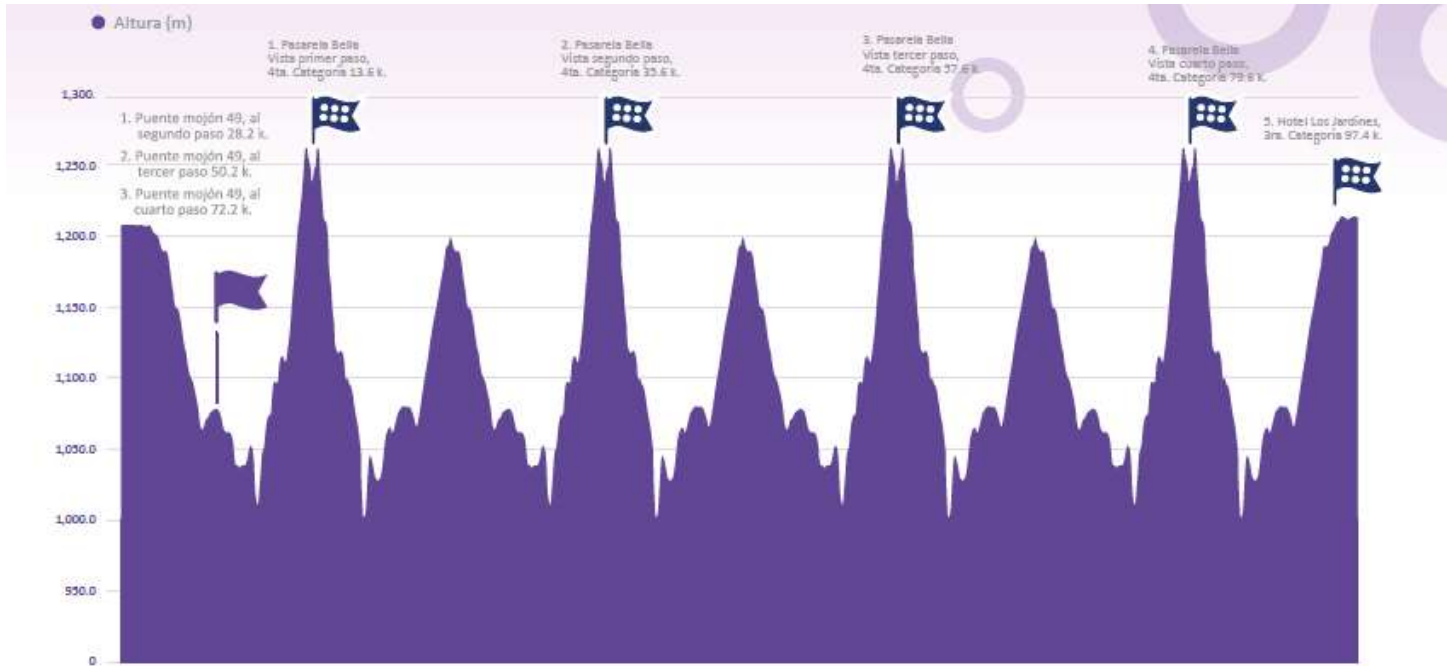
Altura (m)

1,300.
1,250.0
1,200.0
1,150.0
1,100.0
1,050.0
1,000.0
950.0
0

1. Puente mojón 49, al segundo paso 28.2 k.
2. Puente mojón 49, al tercer paso 50.2 k.
3. Puente mojón 49, al cuarto paso 72.2 k.

1. Pasarela Bella Vista primer paso, 4ta. Categoria 13.6 k.

2. Pasarela Bella Vista segundo paso, 4ta. Categoria 35.6 k.

3. Pasarela Bella Vista tercer paso, 4ta. Categoria 57.6 k.

4. Pasarela Bella Vista cuarto paso, 4ta. Categoria 79.6 k.

5. Hotel Los Jardines, 3ra. Categoria 97.4 k.